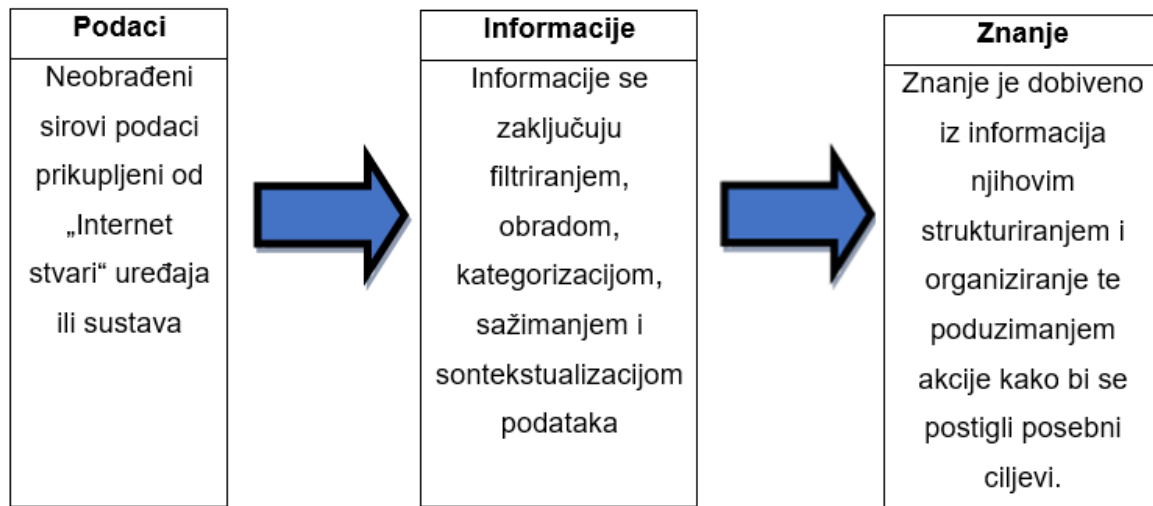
Podaci

Neobrađeni sirovi podaci prikupljeni od „Internet stvari“ uređaja ili sustava

Informacije

Informacije se zaključuju filtriranjem, obradom, kategorizacijom, sažimanjem i sontekstualizacijom podataka

Znanje

Znanje je dobiveno iz informacija njihovim strukturiranjem i organiziranje te poduzimanjem akcije kako bi se postigli posebni ciljevi.